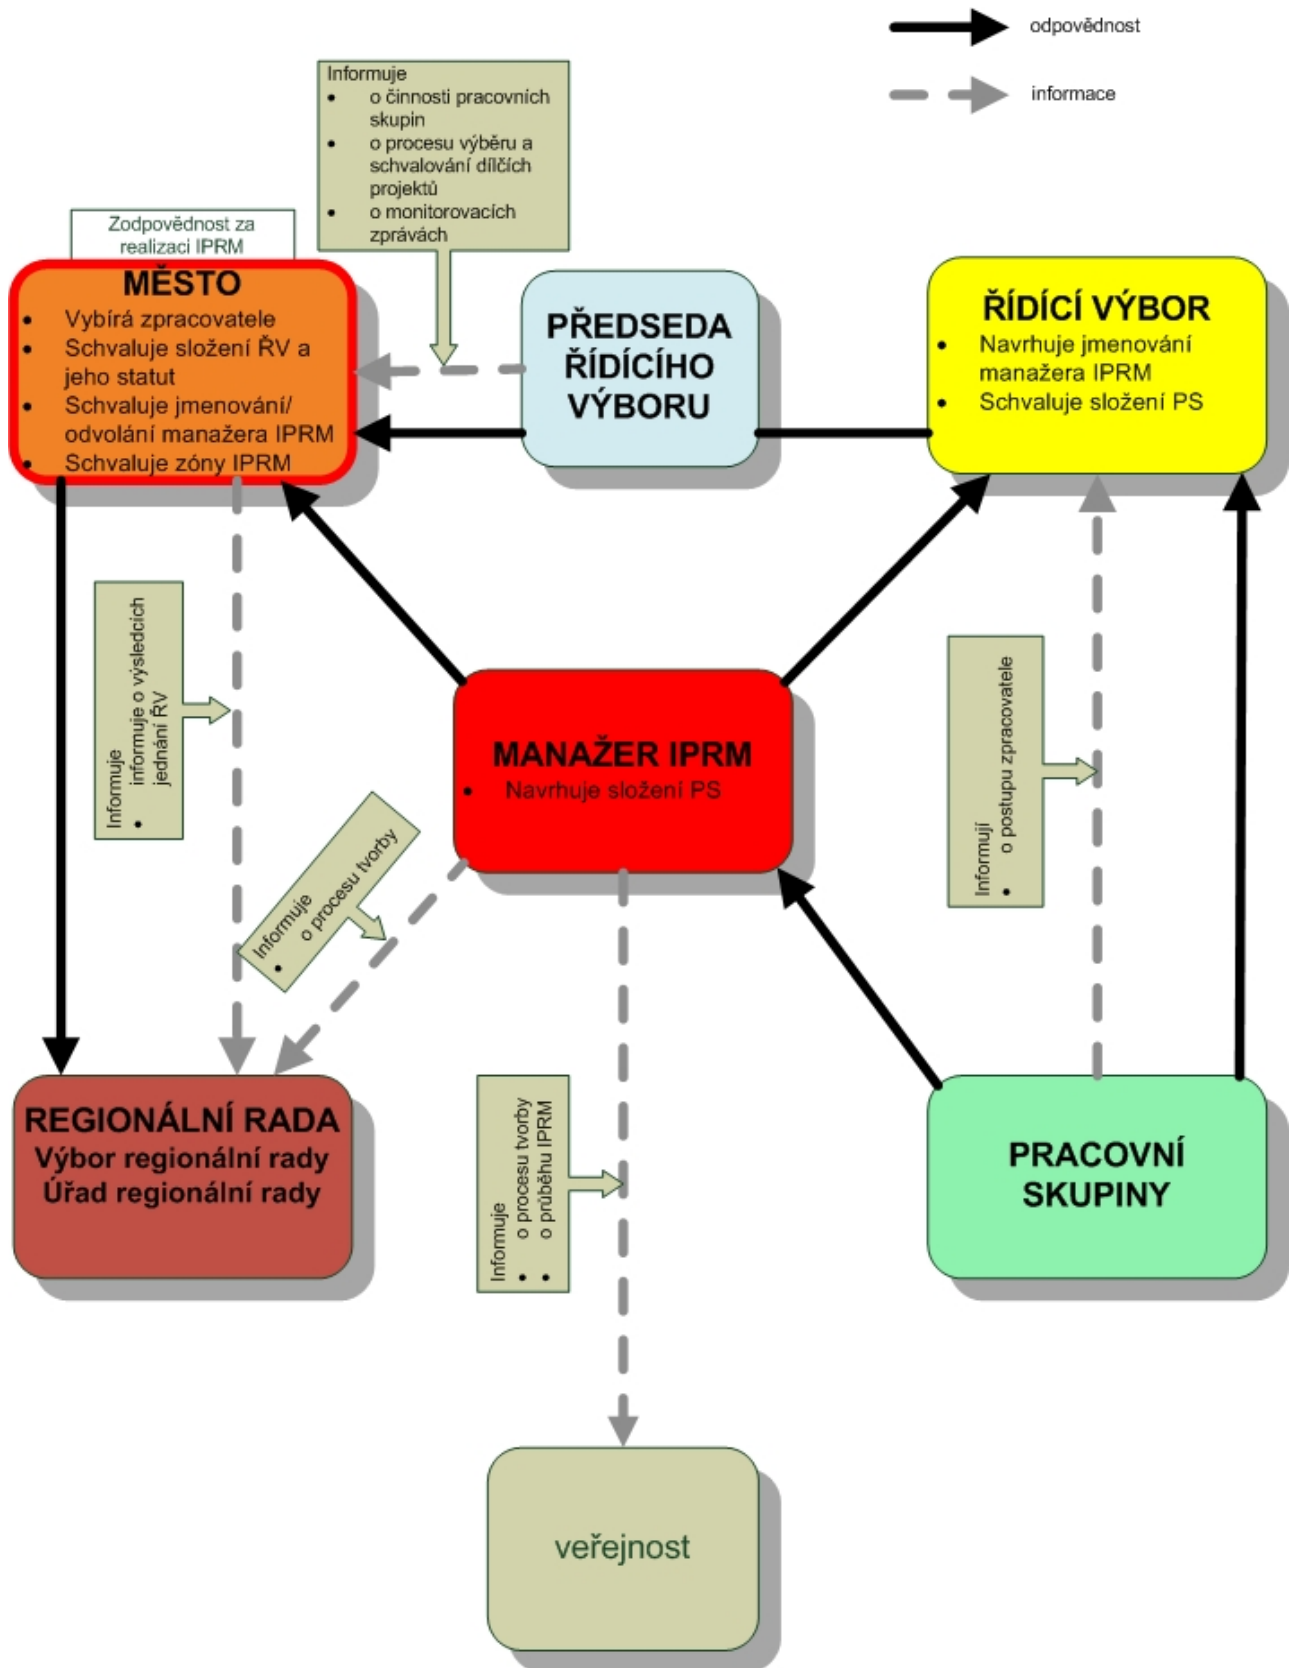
odpovědnost

informace

Informuje
- o činnosti pracovních skupin
- o procesu výběru a schvalování dílčích projektů
- o monitorovacích zprávách

Zodpovědnost za realizaci IPRM

MĚSTO
- Vybírá zpracovatele
- Schvaluje složení ŘV a jeho statut
- Schvaluje jmenování/ odvolání manažera IPRM
- Schvaluje zóny IPRM

PŘEDSEDA ŘÍDÍCÍHO VÝBORU

ŘÍDÍCÍ VÝBOR
- Navrhuje jmenování manažera IPRM
- Schvaluje složení PS

Informuje
- informuje o výsledcích jednání ŘV

MANAŽER IPRM
- Navrhuje složení PS

Informují
- o postupu zpracovatele

Informuje
- o procesu tvorby

REGIONÁLNÍ RADA
Výbor regionální rady
Úřad regionální rady

Informuje
- o procesu tvorby
- o průběhu IPRM

PRACOVNÍ SKUPINY

veřejnost